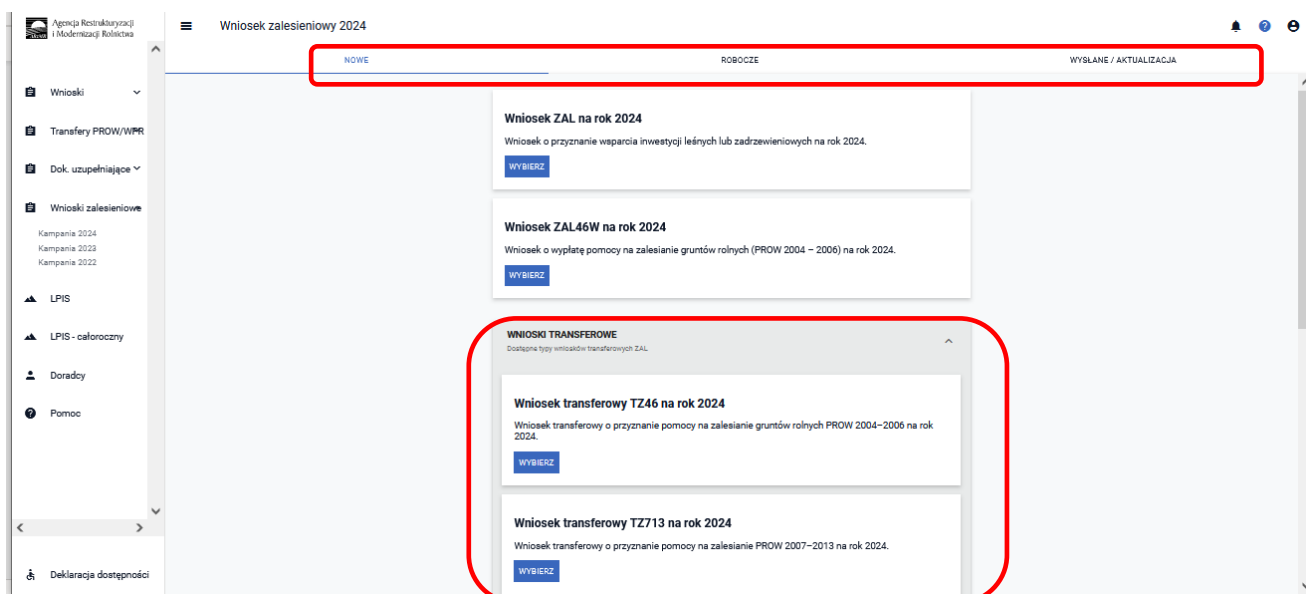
Agencja Restrukturyzacji i Modernizacji Rolnictwa

Wniosek zalesieniowy 2024

NOWE

ROBOCZE

WYSŁANE / AKTUALIZACJA

Wnioski

Transfery PROW/WPR

Dok. uzupełniające

Wnioski zalesieniowe

Kampania 2024
Kampania 2023
Kampania 2022

LPIS

LPIS - całoroczny

Doradcy

Pomoc

Deklaracja dostępności

Wniosek ZAL na rok 2024

Wniosek o przyznanie wsparcia inwestycji leśnych lub zadrzewieniowych na rok 2024.

WYBIERZ

Wniosek ZAL46W na rok 2024

Wniosek o wypłatę pomocy na zalesianie gruntów rolnych (PROW 2004 – 2006) na rok 2024.

WYBIERZ

WNIOSKI TRANSFEROWE

Dostępne typy wniosków transferowych ZAL

Wniosek transferowy TZ46 na rok 2024

Wniosek transferowy o przyznanie pomocy na zalesianie gruntów rolnych PROW 2004–2006 na rok 2024.

WYBIERZ

Wniosek transferowy TZ713 na rok 2024

Wniosek transferowy o przyznanie pomocy na zalesianie PROW 2007–2013 na rok 2024.

WYBIERZ